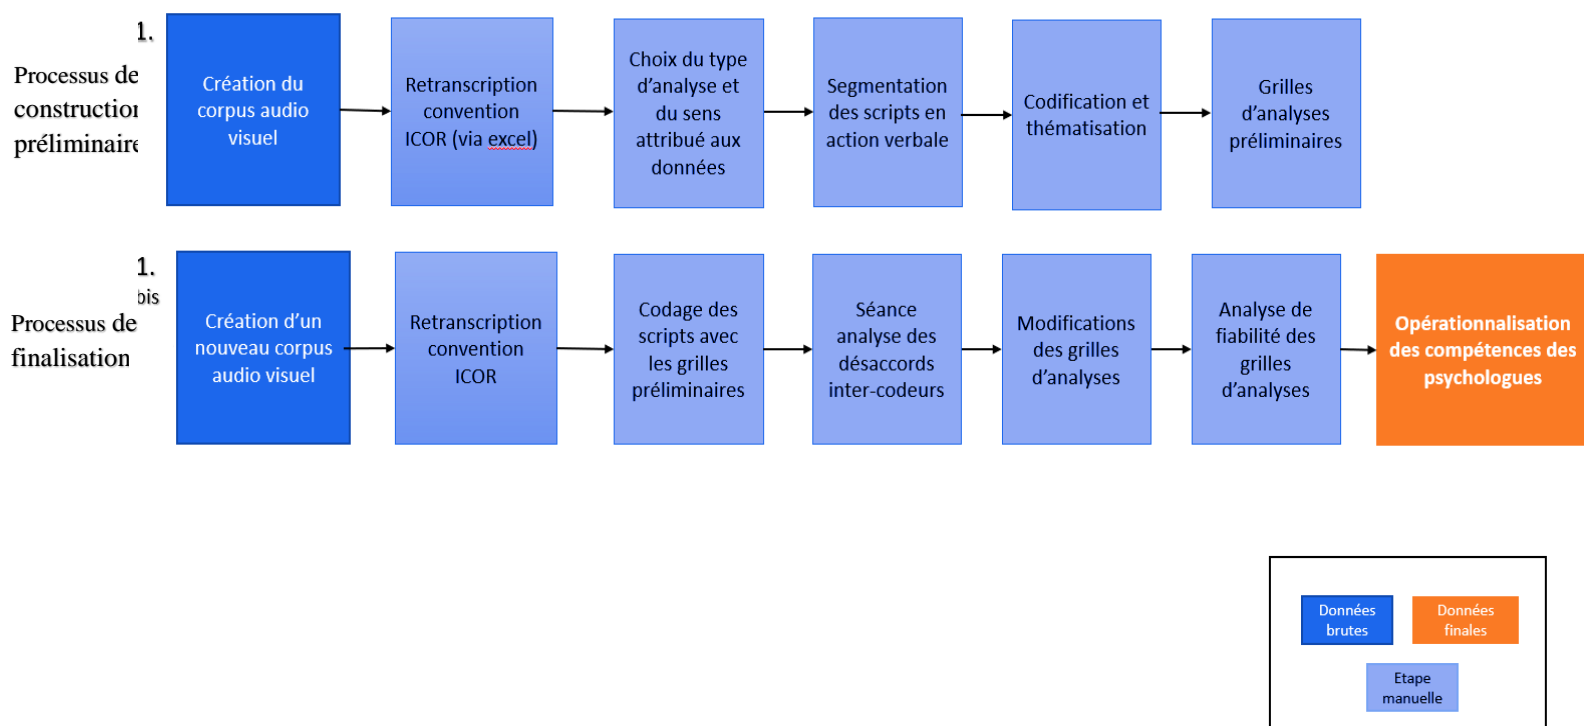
1.

Processus de constructio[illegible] préliminair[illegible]

Création du corpus audio visuel

Retranscription convention ICOR (via excel)

Choix du type d'analyse et du sens attribué aux données

Segmentation des scripts en action verbale

Codification et thématisation

Grilles d'analyses préliminaires

1. bis

Processus de finalisation

Création d'un nouveau corpus audio visuel

Retranscription convention ICOR

Codage des scripts avec les grilles préliminaires

Séance analyse des désaccords inter-codeurs

Modifications des grilles d'analyses

Analyse de fiabilité des grilles d'analyses

Opérationnalisation des compétences des psychologues

Données brutes

Données finales

Etape manuelle